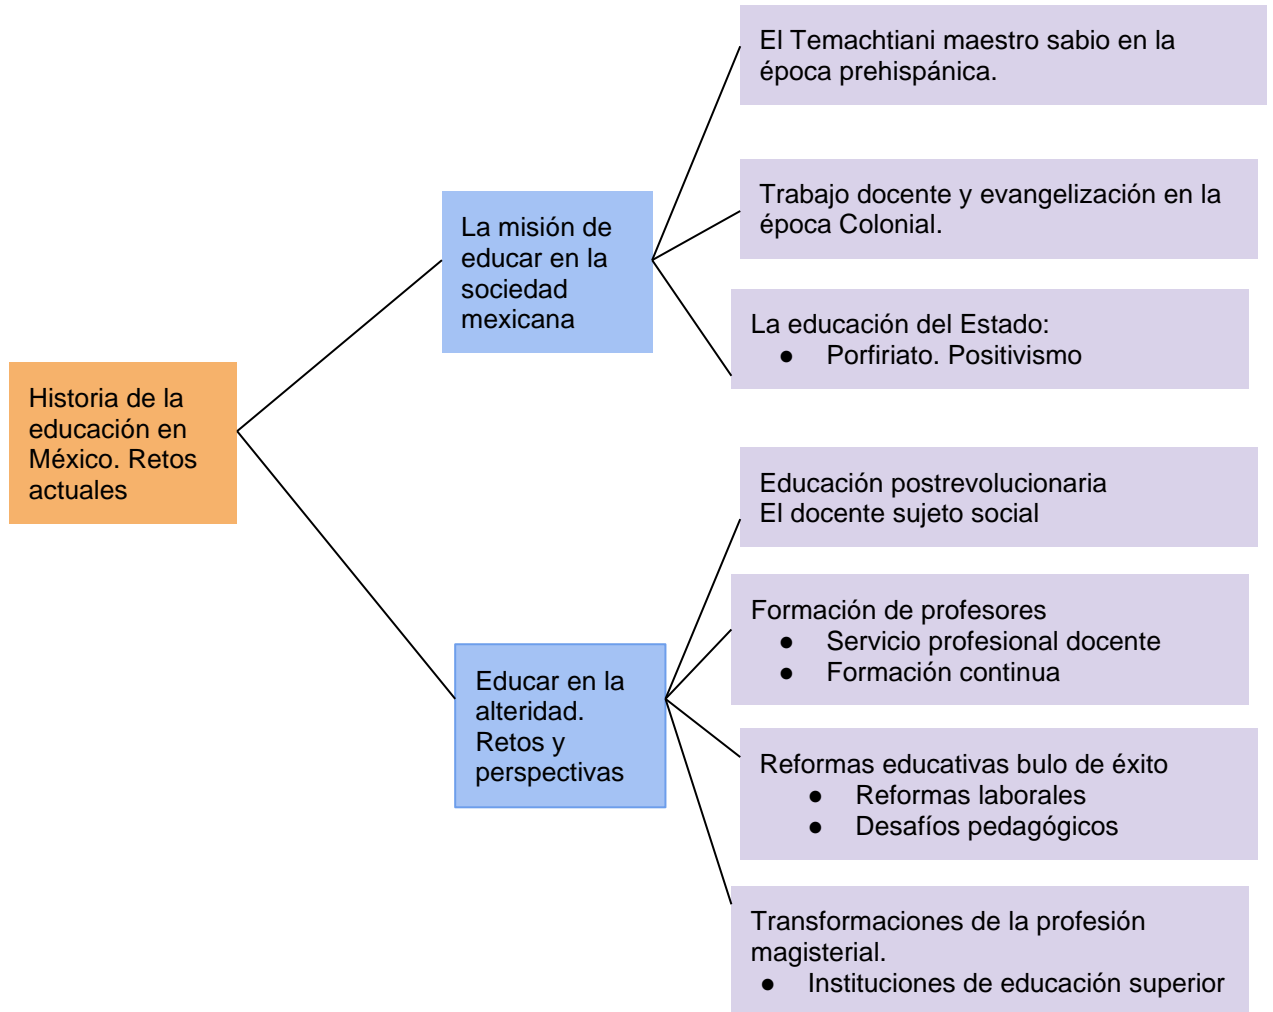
Historia de la educación en México. Retos actuales

La misión de educar en la sociedad mexicana

El Temachtiani maestro sabio en la época prehispánica.

Trabajo docente y evangelización en la época Colonial.

La educación del Estado:
● Porfiriato. Positivismo

Educar en la alteridad. Retos y perspectivas

Educación postrevolucionaria
El docente sujeto social

Formación de profesores
● Servicio profesional docente
● Formación continua

Reformas educativas bulo de éxito
● Reformas laborales
● Desafíos pedagógicos

Transformaciones de la profesión magisterial.
● Instituciones de educación superior